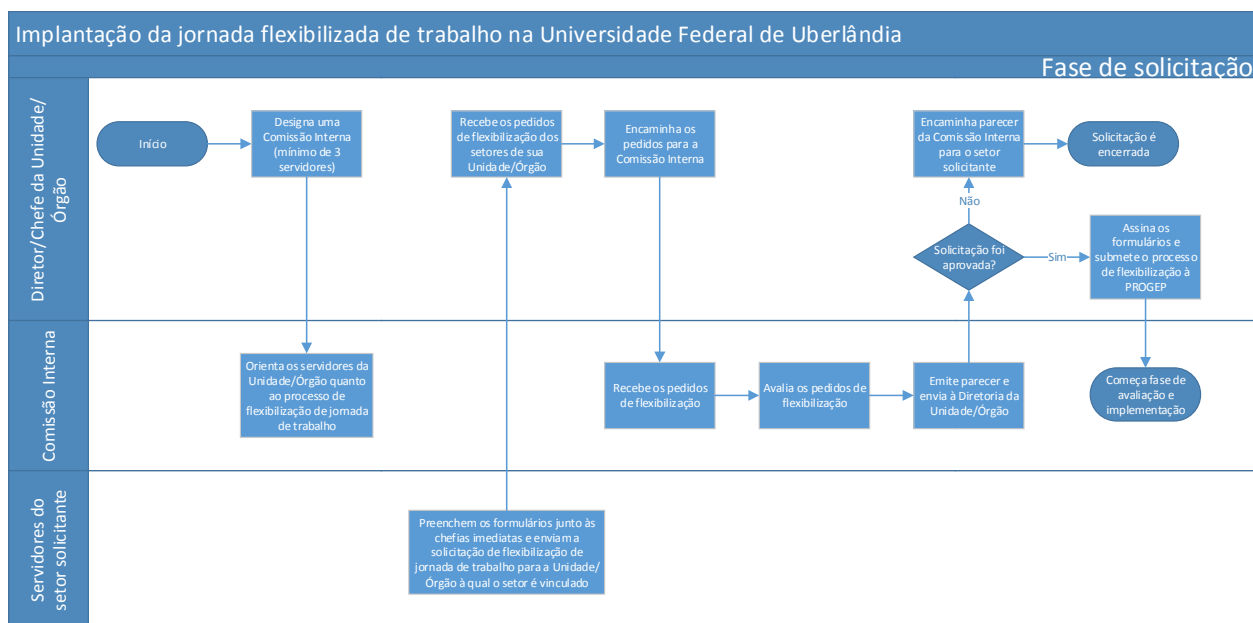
Implantação da jornada flexibilizada de trabalho na Universidade Federal de Uberlândia

Fase de solicitação

Diretor/Chefe da Unidade/Órgão

Início

Designa uma Comissão Interna (mínimo de 3 servidores)

Recebe os pedidos de flexibilização dos setores de sua Unidade/Órgão

Encaminha os pedidos para a Comissão Interna

Encaminha parecer da Comissão Interna para o setor solicitante

Solicitação é encerrada

Não

Solicitação foi aprovada?

Sim

Assina os formulários e submete o processo de flexibilização à PROGEP

Comissão Interna

Orienta os servidores da Unidade/Órgão quanto ao processo de flexibilização de jornada de trabalho

Recebe os pedidos de flexibilização

Avalia os pedidos de flexibilização

Emite parecer e envia à Diretoria da Unidade/Órgão

Começa fase de avaliação e implementação

Servidores do setor solicitante

Preenchem os formulários junto às chefias imediatas e enviam a solicitação de flexibilização de jornada de trabalho para a Unidade/Órgão à qual o setor é vinculado